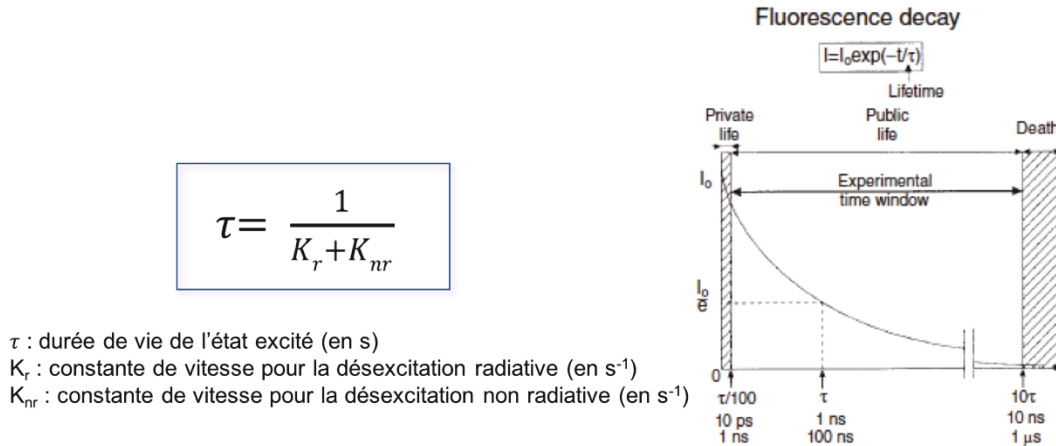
$\tau = \frac{1}{K_r + K_{nr}}$

$\tau$ : durée de vie de l'état excité (en s)
$K_r$ : constante de vitesse pour la désexcitation radiative (en $s^{-1}$)
$K_{nr}$ : constante de vitesse pour la désexcitation non radiative (en $s^{-1}$)

Fluorescence decay

$I = I_o \exp(-t/\tau)$

Lifetime

Private life

Public life

Death

$I_o$

Experimental time window

$\frac{I_o}{e}$

0

$\tau/100$
10 ps
1 ns

$\tau$
1 ns
100 ns

$10\tau$
10 ns
1 µs